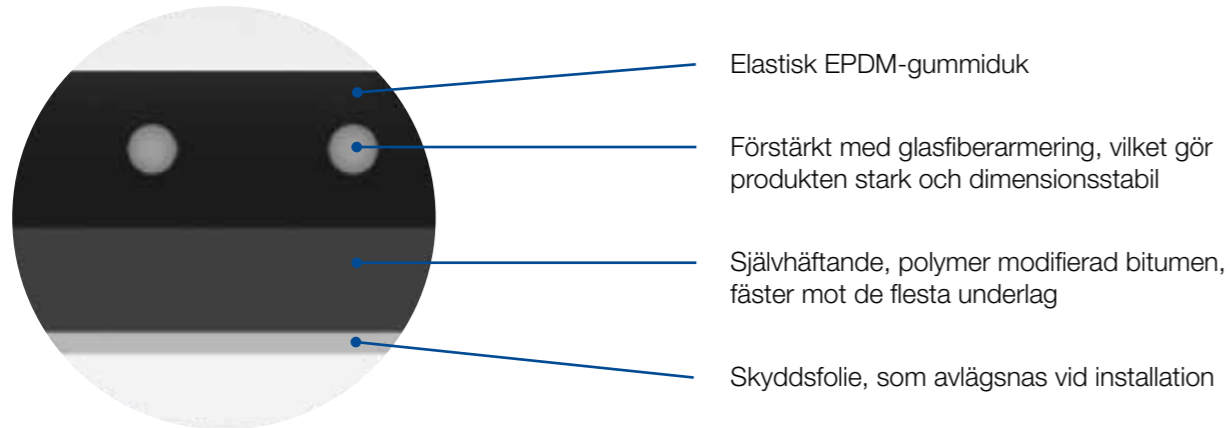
Elastisk EPDM-gummiduk

Förstärkt med glasfiberarmering, vilket gör produkten stark och dimensionsstabil

Självhäftande, polymer modifierad bitumen, fäster mot de flesta underlag

Skyddsfolie, som avlägsnas vid installation